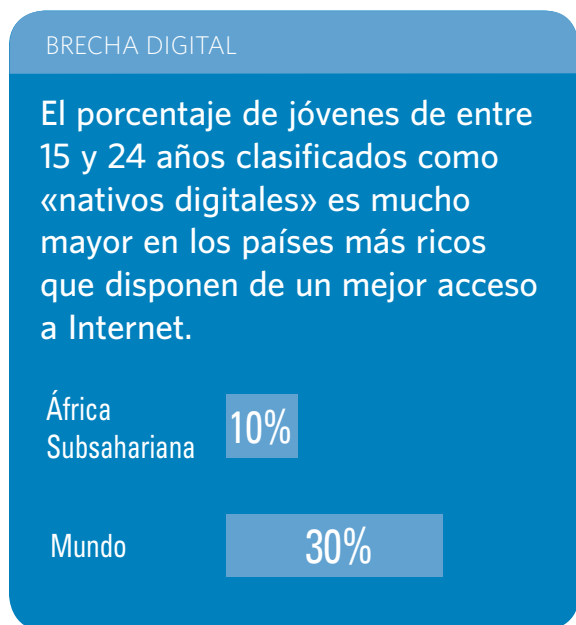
BRECHA DIGITAL

El porcentaje de jóvenes de entre 15 y 24 años clasificados como «nativos digitales» es mucho mayor en los países más ricos que disponen de un mejor acceso a Internet.

África Subsahariana 10%

Mundo 30%